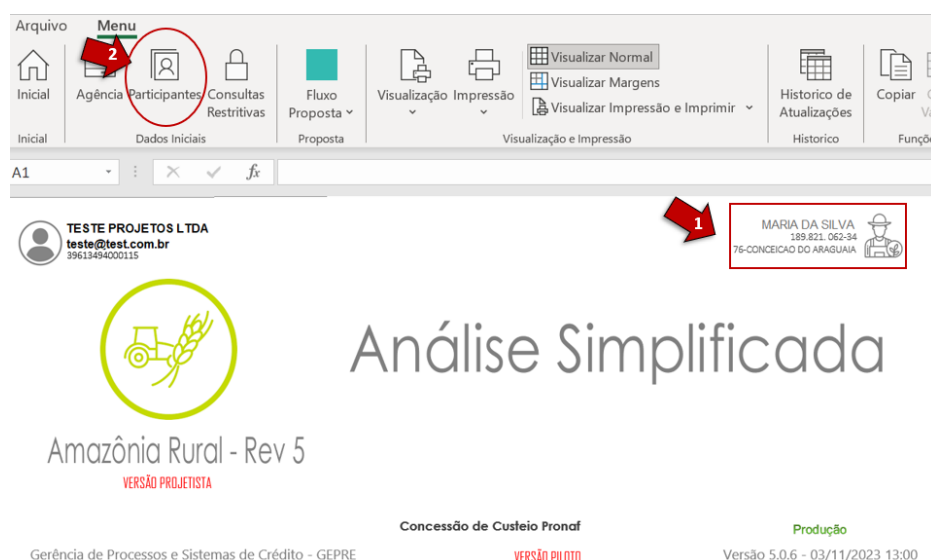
Arquivo Menu

Inicial
Inicial

2
Agência Participantes Consultas Restritivas
Dados Iniciais

Fluxo Proposta
Proposta

Visualização Impressão
Visualizar Normal
Visualizar Margens
Visualizar Impressão e Imprimir
Visualização e Impressão

Historico de Atualizações
Historico

Copiar
Funçõ

A1
fx

TESTE PROJETOS LTDA
teste@test.com.br
39613494000115

1
MARIA DA SILVA
189.821. 062-34
76-CONCEICAO DO ARAGUAIA

Análise Simplificada

Amazônia Rural - Rev 5
VERSÃO PROJETISTA

Concessão de Custeio Pronaf

Produção

Gerência de Processos e Sistemas de Crédito - GEPRE

VERSÃO PILOTO

Versão 5.0.6 - 03/11/2023 13:00